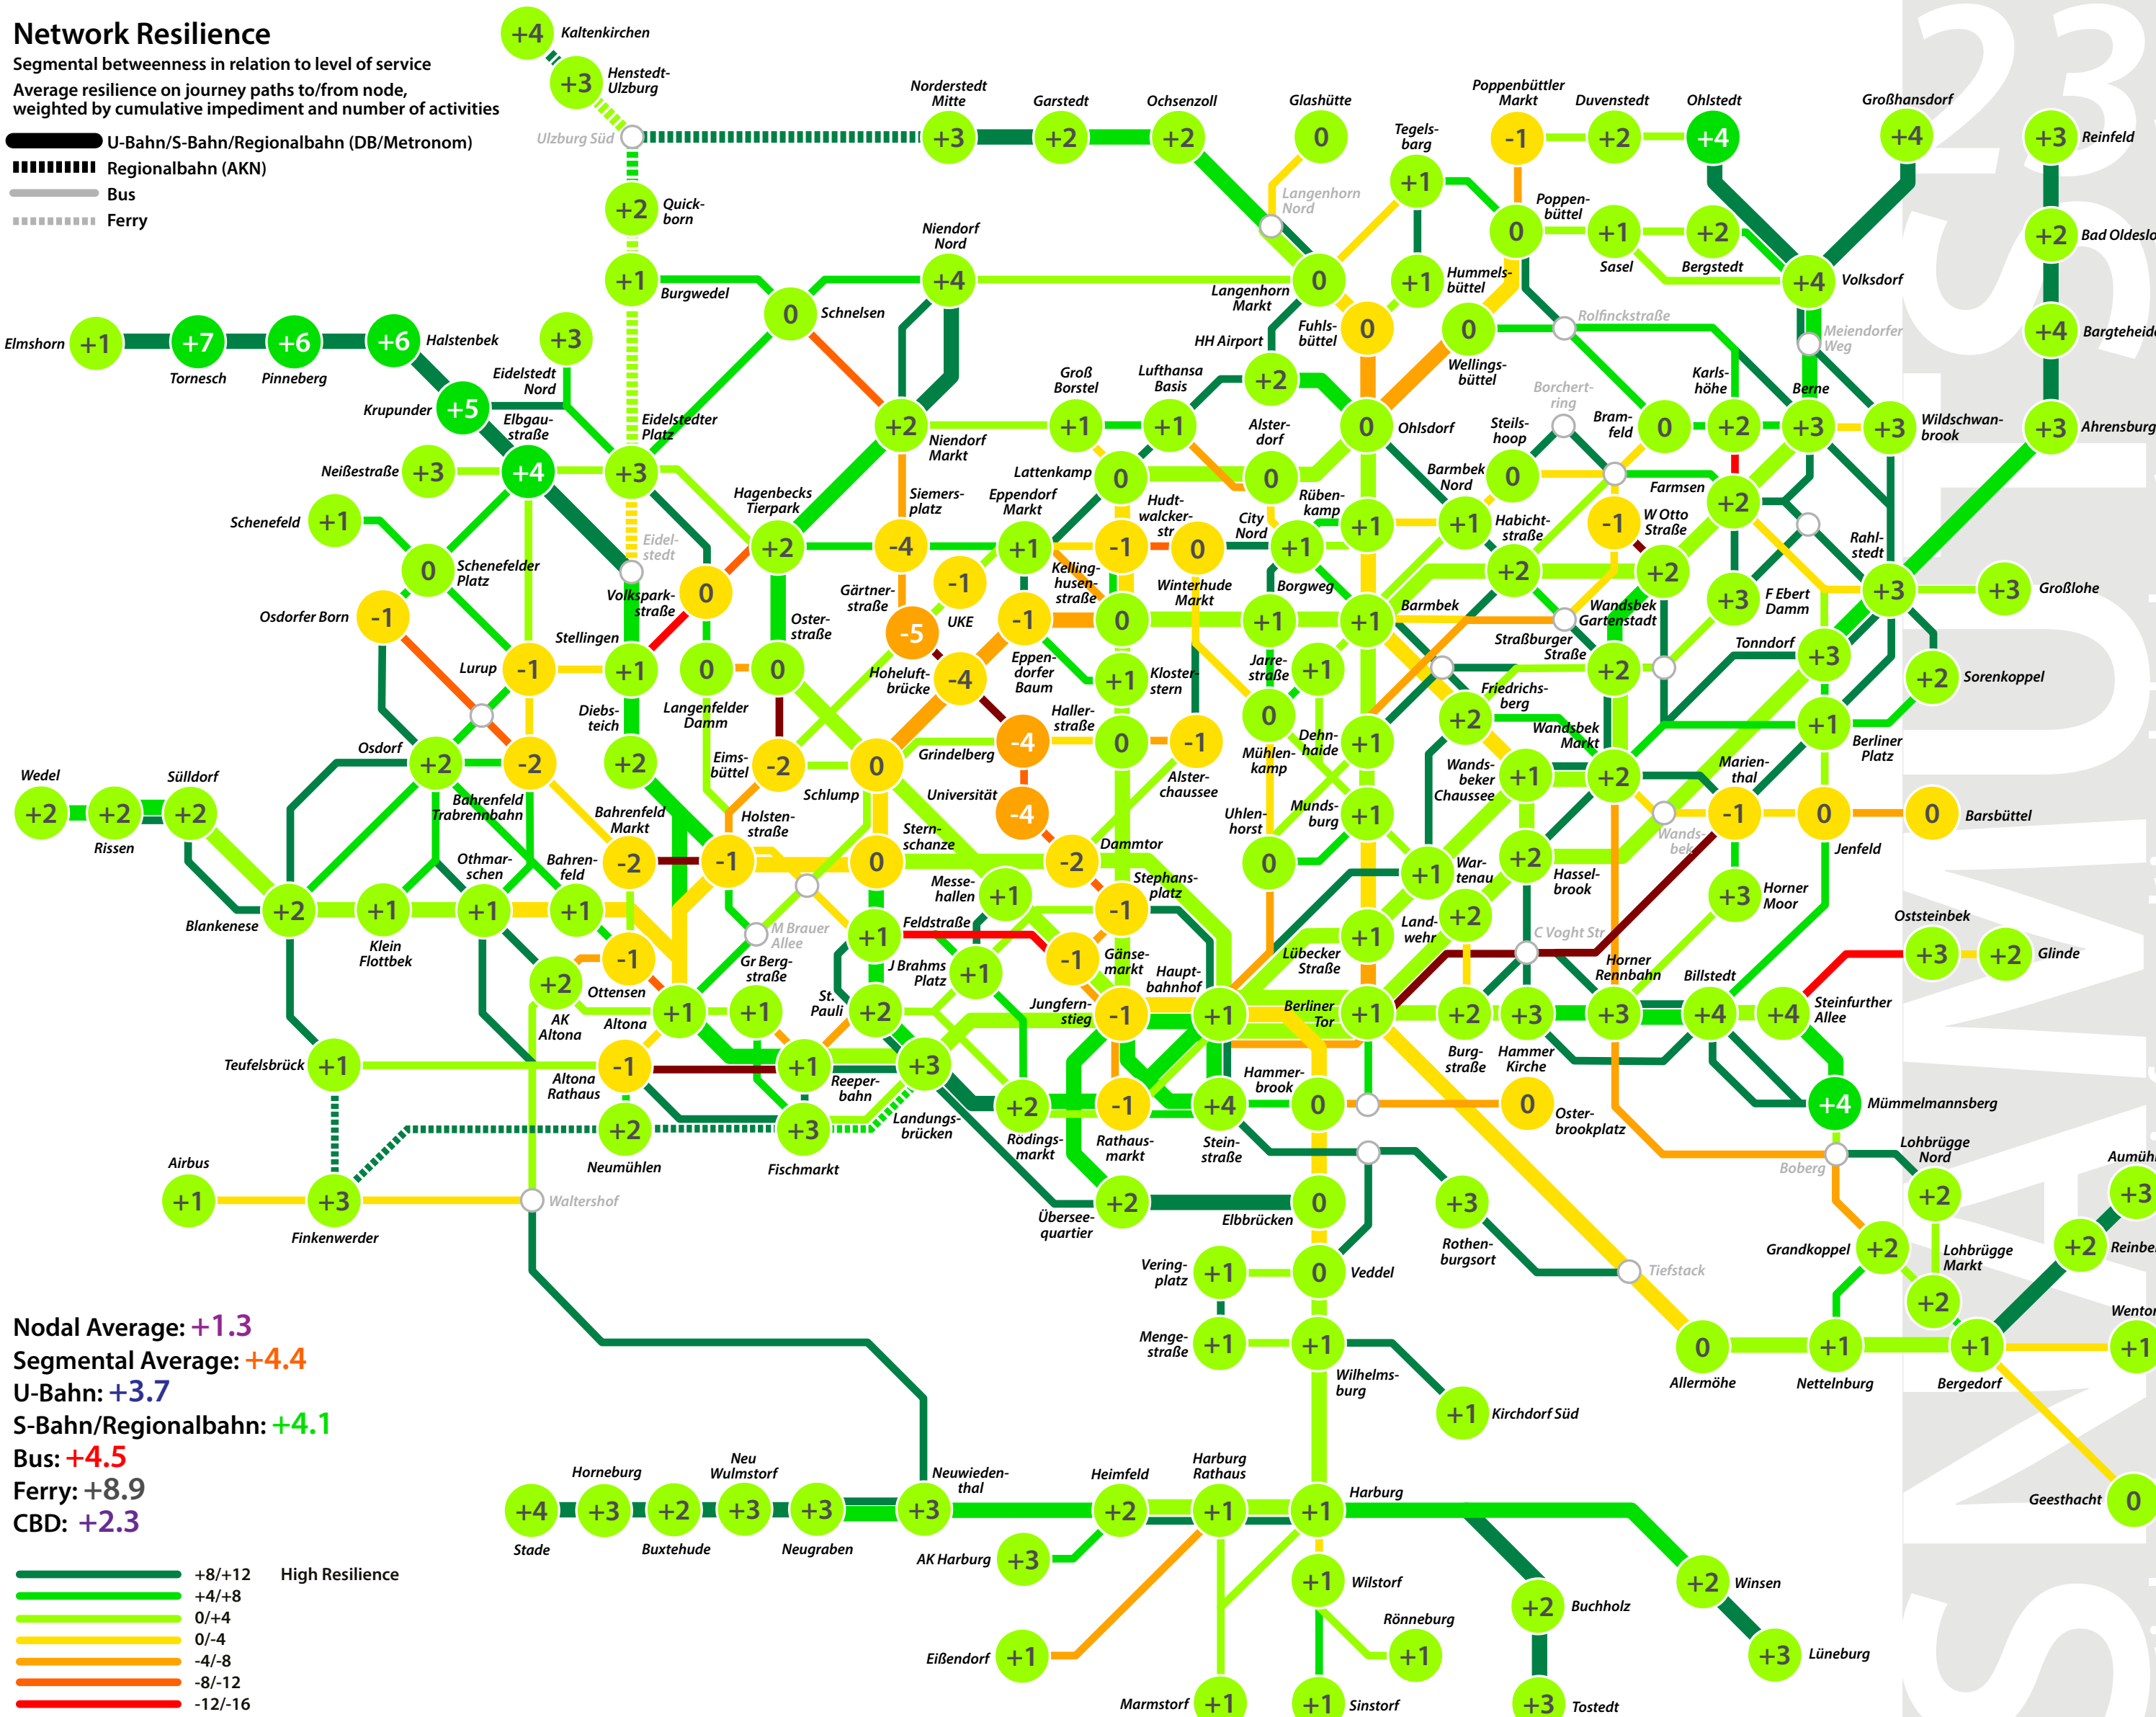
Network Resilience
Segmental betweenness in relation to level of service
Average resilience on journey paths to/from node, weighted by cumulative impediment and number of activities

U-Bahn/S-Bahn/Regionalbahn (DB/Metronom)
Regionalbahn (AKN)
Bus
Ferry

+4 Kaltenkirchen
+3 Henstedt-Ulzburg
Ulzburg Süd
+3 Norderstedt Mitte
+2 Garstedt
+2 Ochsenzoll
0 Glashütte
-1 Poppenbüttler Markt
+2 Duvenstedt
+4 Ohlstedt
+4 Großhansdorf
+3 Reinfeld
+2 Quickborn
+1 Tegelsbarg
Langenhorn Nord
0 Poppenbüttel
+1 Sasel
+2 Bergstedt
+2 Bad Oldeslo
+1 Burgwedel
0 Schnelsen
+4 Niendorf Nord
0 Langenhorn Markt
+1 Hummelsbüttel
+4 Volksdorf
+4 Bargteheide
+1 Elmshorn
+7 Tornesch
+6 Pinneberg
+6 Halstenbek
+3 Eidelstedt Nord
+5 Krupunder
0 Fuhlsbüttel
0 HH Airport
0 Wellingsbüttel
Rolfinckstraße
Meiendorfer Weg
Elbgaustraße
Eidelstedter Platz
+2 Niendorf Markt
+1 Groß Borstel
+1 Lufthansa Basis
+2
0 Ohlsdorf
Borchertring
Karlshöhe
Berne
+3 Neißestraße
+4
+3
0 Alsterdorf
Steilshoop
0 Bramfeld
+2
+3
+3 Wildschwanbrook
+3 Ahrensburg
+1 Schenefeld
Eidelstedt
+2 Hagenbecks Tierpark
-4 Siemersplatz
0 Lattenkamp
+1 Eppendorfer Markt
-1 Hudtwalckerstr
0
0 Rübenkamp
0 Barmbek Nord
+1 City Nord
+1 Habichtstraße
-1 W Otto Straße
Farmsen
+2
0 Schenefelder Platz
0 Volksparkstraße
-1
+1 Kellinghusenstraße
0 Winterhude Markt
+1 Borgweg
+2
+2
Rahlstedt
+3 Großlohe
-1 Osdorfer Born
+1 Stellingen
0 Langenfelder Damm
0 Osterstraße
Gärtnerstraße
-5
UKE
-1 Eppendorfer Baum
0
+1 Jarrestraße
+1 Barmbek
Wandsbek Gartenstadt
+3 F Ebert Damm
+3 Tonndorf
-1 Lurup
Diebsteich
Hoheluftbrücke
-4
+1 Klosterstern
+1
Straßburger Straße
+2 Sorenkoppel
+2 Osdorf
-2
+2 Eimsbüttel
-2
0 Grindelberg
-4 Hallerstraße
0
-1 Alsterchaussee
0 Mühlenkamp
+1 Dehnhaide
+2 Friedrichsberg
Wandsbek Markt
+1 Berliner Platz
Wedel
Sülldorf
Bahrenfeld Trabrennbahn
Bahrenfeld Markt
Holstenstraße
Schlump
Universität
-4
Sternschanze
+1 Mundsburg
+1 Wandsbeker Chaussee
+2
Marienthal
-1
0 Jenfeld
0 Barsbüttel
+2 +2 Rissen +2
-2
-1
0
-2 Dammtor
0 Uhlenhorst
Wandsbek
+1 Wartenau
+2 Hasselbrook
+3 Horner Moor
Othmarschen
Bahrenfeld
Messehallen +1
-1 Stephansplatz
+1 Landwehr
+2
Oststeinbek
+3 +2 Glinde
+2 Blankenese
+1 Klein Flottbek
+1 +1
M Brauer Allee
+1 Feldstraße
C Voght Str
+1
Horner Rennbahn
Billstedt
-1
+2 AK Altona
Ottensen
Gr Bergstraße
J Brahms Platz +1
-1 Gänsemarkt
Hauptbahnhof
Lübecker Straße
+1 St. Pauli
+2
+1 Altona
+1
Jungfernstieg
-1
+1
+1 Berliner Tor
+2 +3 +3 +4 +4 Steinfurther Allee
+1 Teufelsbrück
Altona Rathaus -1
+1 Reeperbahn
+3
+2 Rodingsmarkt
-1 Rathausmarkt
+4 Steinstraße
0 Hammerbrook
Burgstraße
Hammer Kirche
0 Osterbrookplatz
+4 Mümmelmannsberg
Lohbrügge Nord
Aumühle
Landungsbrücken
+2 Neumühlen
+3 Fischmarkt
Boberg
+2
+3
+1 Airbus
+3 Finkenwerder
Waltershof
+2 Überseequartier
0 Elbbrücken
+3 Rothenburgsort
+2 Reinbek
Grandkoppel +2
Lohbrügge Markt
+1 Veringplatz
0 Veddel
Tiefstack
+2
Wentorf
0 Allermöhe
+1 Nettelnburg
+1 Bergedorf
+1
+1 Mengestraße
+1 Wilhelmsburg
+1 Kirchdorf Süd
Nodal Average: +1.3
Segmental Average: +4.4
U-Bahn: +3.7
S-Bahn/Regionalbahn: +4.1
Bus: +4.5
Ferry: +8.9
CBD: +2.3
+4 Stade
+3 Horneburg
+2 Buxtehude
+3 Neu Wulmstorf
+3 Neugraben
+3 Neuwiedenthal
+2 Heimfeld
+1 Harburg Rathaus
+1 Harburg
Geesthacht 0
AK Harburg +3
+1 Wilstorf
+2 Buchholz
+2 Winsen
Rönneburg +1
+1 Eißendorf
+3 Lüneburg
+1 Marmstorf
+1 Sinstorf
+3 Tostedt
+8/+12 High Resilience
+4/+8
0/+4
0/-4
-4/-8
-8/-12
-12/-16
23